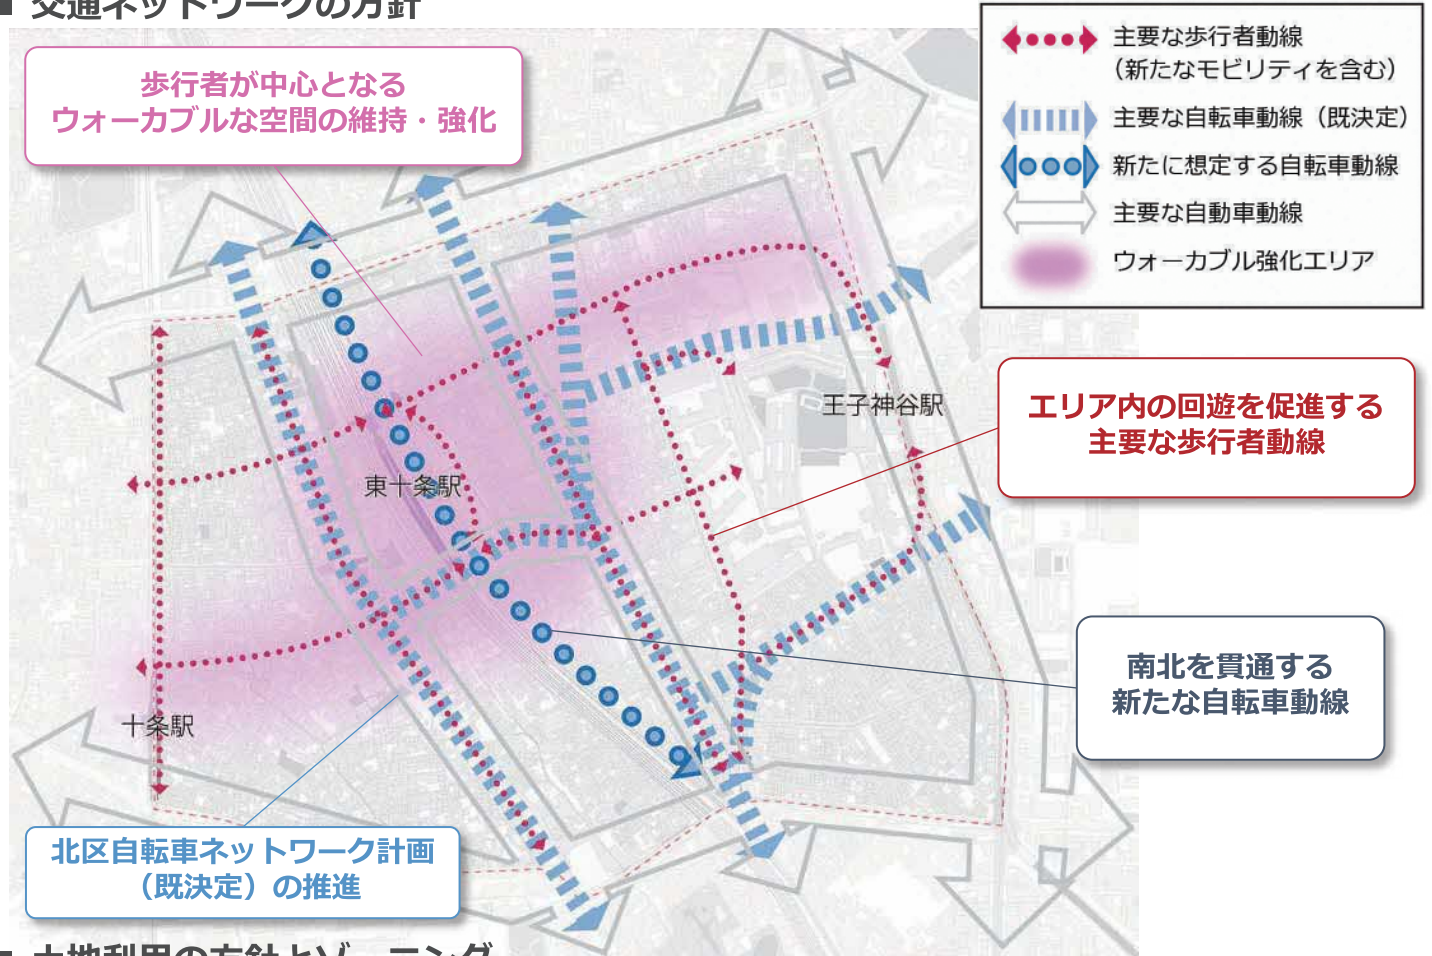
■ 交通ネットワークの方針

歩行者が中心となる
ウォーカブルな空間の維持・強化

主要な歩行者動線
（新たなモビリティを含む）
主要な自転車動線（既決定）
新たに想定する自転車動線
主要な自動車動線
ウォーカブル強化エリア

王子神谷駅

東十条駅

十条駅

エリア内の回遊を促進する
主要な歩行者動線

南北を貫通する
新たな自転車動線

北区自転車ネットワーク計画
（既決定）の推進

■ 土地利用の方針とゾーニング